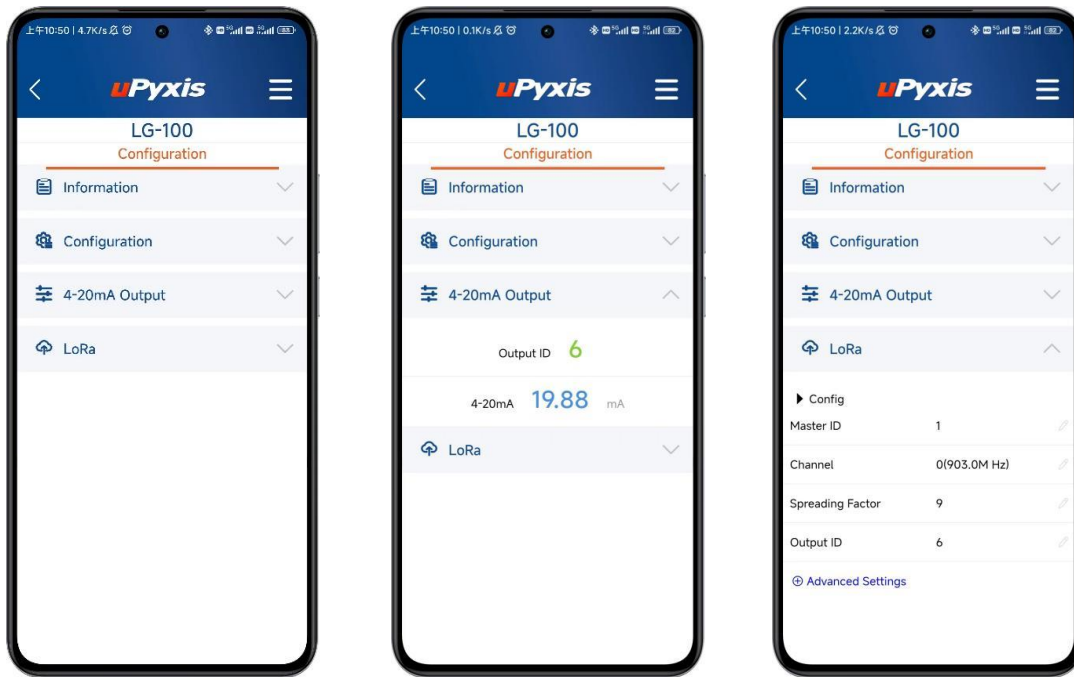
上午10:50 | 4.7K/s

uPyxis

LG-100

Configuration

Information

Configuration

4-20mA Output

LoRa

上午10:50 | 0.1K/s

uPyxis

LG-100

Configuration

Information

Configuration

4-20mA Output

Output ID 6

4-20mA 19.88 mA

LoRa

上午10:50 | 2.2K/s

uPyxis

LG-100

Configuration

Information

Configuration

4-20mA Output

LoRa

Config

| | |
|---|---|
| Master ID | 1 |
| Channel | 0(903.0M Hz) |
| Spreading Factor | 9 |
| Output ID | 6 |

⊕ Advanced Settings